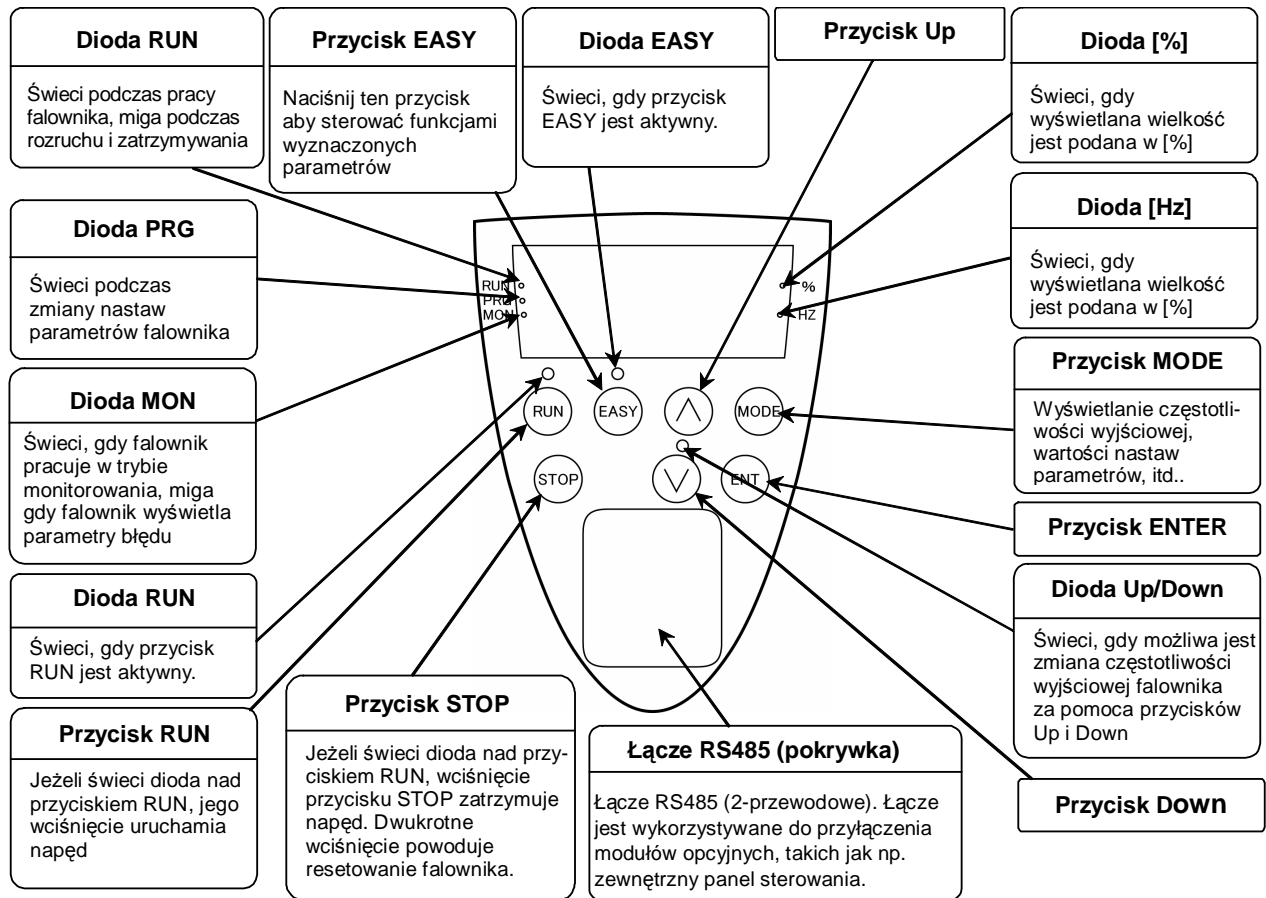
Dioda RUN

Świeci podczas pracy falownika, miga podczas rozruchu i zatrzymywania

Przycisk EASY

Naciśnij ten przycisk aby sterować funkcjami wyznaczonych parametrów

Dioda EASY

Świeci, gdy przycisk EASY jest aktywny.

Przycisk Up

Dioda [%]

Świeci, gdy wyświetlana wielkość jest podana w [%]

Dioda [Hz]

Świeci, gdy wyświetlana wielkość jest podana w [%]

Dioda PRG

Świeci podczas zmiany nastaw parametrów falownika

RUN
PRG
MON

%
HZ

RUN
EASY
MODE
STOP
ENT

Dioda MON

Świeci, gdy falownik pracuje w trybie monitorowania, miga gdy falownik wyświetla parametry błędu

Przycisk MODE

Wyświetlanie częstotliwości wyjściowej, wartości nastaw parametrów, itd..

Przycisk ENTER

Dioda Up/Down

Świeci, gdy możliwa jest zmiana częstotliwości wyjściowej falownika za pomoca przycisków Up i Down

Dioda RUN

Świeci, gdy przycisk RUN jest aktywny.

Przycisk RUN

Jeżeli świeci dioda nad przyciskiem RUN, jego wciśnięcie uruchamia napęd

Przycisk STOP

Jeżeli świeci dioda nad przyciskiem RUN, wciśnięcie przycisku STOP zatrzymuje napęd. Dwukrotne wciśnięcie powoduje resetowanie falownika.

Łącze RS485 (pokrywka)

Łącze RS485 (2-przewodowe). Łącze jest wykorzystywane do przyłączenia modułów opcyjnych, takich jak np. zewnętrzny panel sterowania.

Przycisk Down